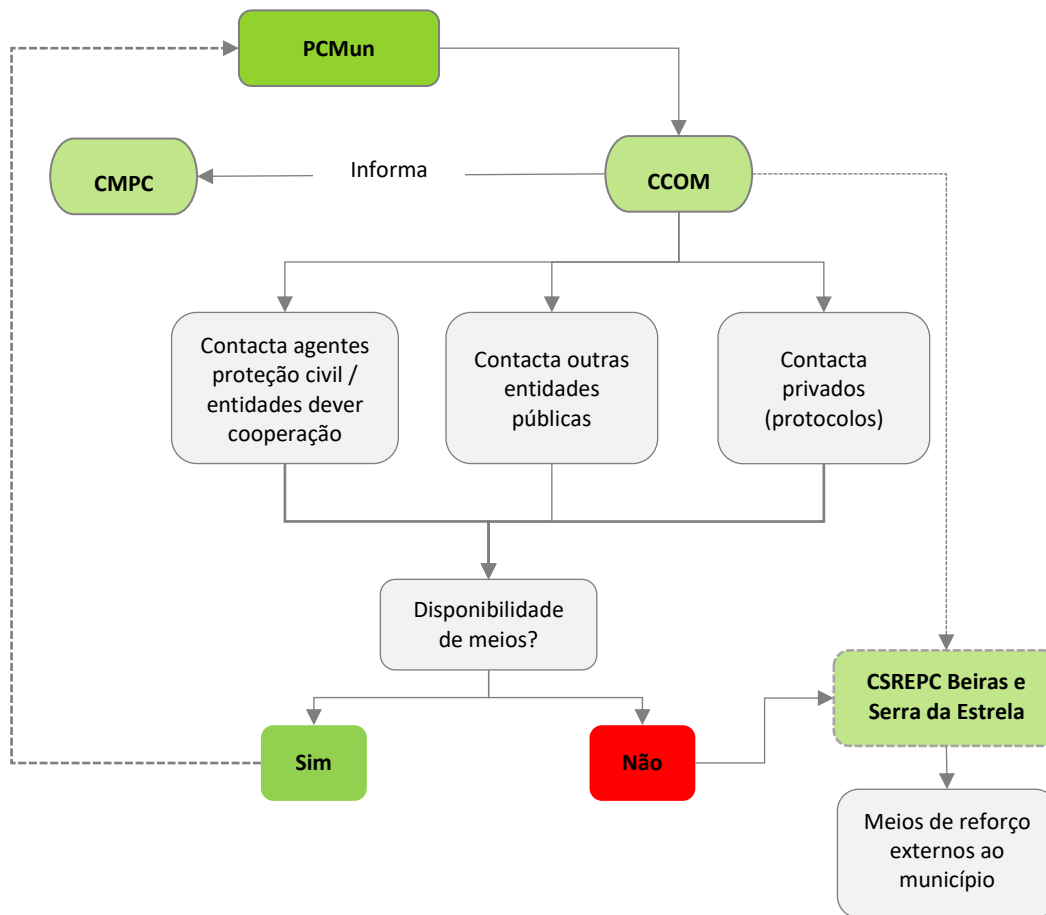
PCMun

CMPC

Informa

CCOM

Contacta agentes proteção civil / entidades dever cooperação

Contacta outras entidades públicas

Contacta privados (protocolos)

Disponibilidade de meios?

CSREPC Beiras e Serra da Estrela

Sim

Não

Meios de reforço externos ao município